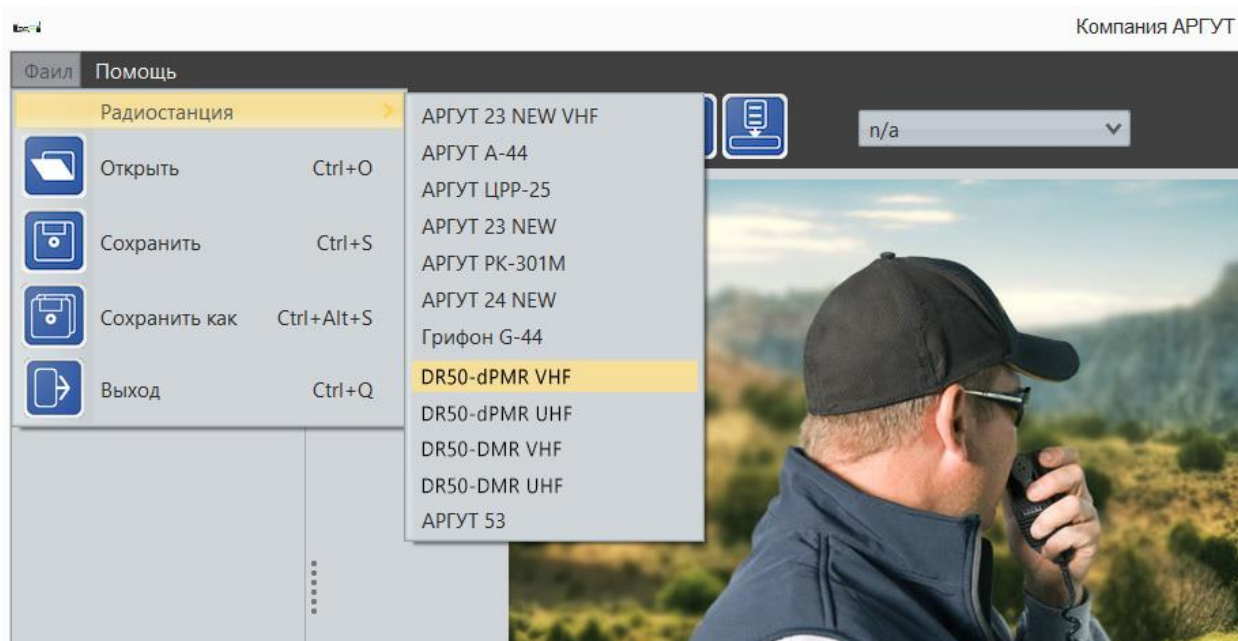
Компания АРГУТ

Фаил Помощь

Радиостанция

Открыть Ctrl+O

Сохранить Ctrl+S

Сохранить как Ctrl+Alt+S

Выход Ctrl+Q

АРГУТ 23 NEW VHF
АРГУТ А-44
АРГУТ ЦРР-25
АРГУТ 23 NEW
АРГУТ РК-301М
АРГУТ 24 NEW
Грифон G-44
DR50-dPMR VHF
DR50-dPMR UHF
DR50-DMR VHF
DR50-DMR UHF
АРГУТ 53

n/a